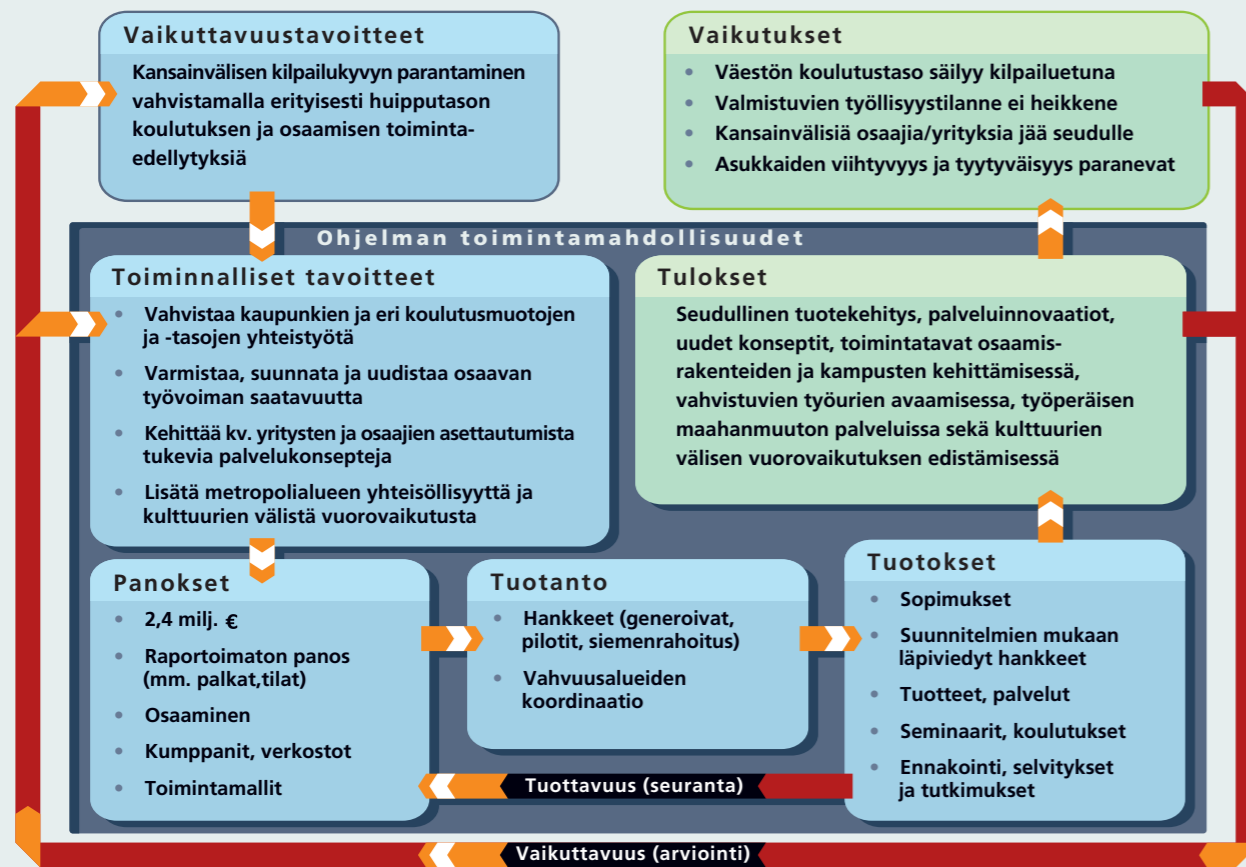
Vaikuttavuustavoitteet

Kansainvälisen kilpailukyvyn parantaminen vahvistamalla erityisesti huipputason koulutuksen ja osaamisen toimintaedellytyksiä

Vaikutukset

- Väestön koulutustaso säilyy kilpailuetuna
- Valmistuvien työllisyystilanne ei heikkene
- Kansainvälisiä osaajia/yrityksia jää seudulle
- Asukkaiden viihtyvyys ja tyytyväisyys paranevat

Ohjelman toimintamahdollisuudet

Toiminnalliset tavoitteet

- Vahvistaa kaupunkien ja eri koulutusmuotojen ja -tasojen yhteistyötä
- Varmistaa, suunnata ja uudistaa osaavan työvoiman saatavuutta
- Kehittää kv. yritysten ja osaajien asettautumista tukevia palvelukonsepteja
- Lisätä metropolialueen yhteisöllisyyttä ja kulttuurien välistä vuorovaikutusta

Tulokset

Seudullinen tuotekehitys, palveluinnovaatiot, uudet konseptit, toimintatavat osaamisrakenteiden ja kampusten kehittämisessä, vahvistuvien työurien avaamisessa, työperäisen maahanmuuton palveluissa sekä kulttuurien välisen vuorovaikutuksen edistämisessä

Panokset

- 2,4 milj. €
- Raportoimaton panos (mm. palkat,tilat)
- Osaaminen
- Kumppanit, verkostot
- Toimintamallit

Tuotanto

- Hankkeet (generoivat, pilotit, siemenrahoitus)
- Vahvuusalueiden koordinaatio

Tuotokset

- Sopimukset
- Suunnitelmien mukaan läpiviedyt hankkeet
- Tuotteet, palvelut
- Seminaarit, koulutukset
- Ennakointi, selvitykset ja tutkimukset

Tuottavuus (seuranta)

Vaikuttavuus (arviointi)